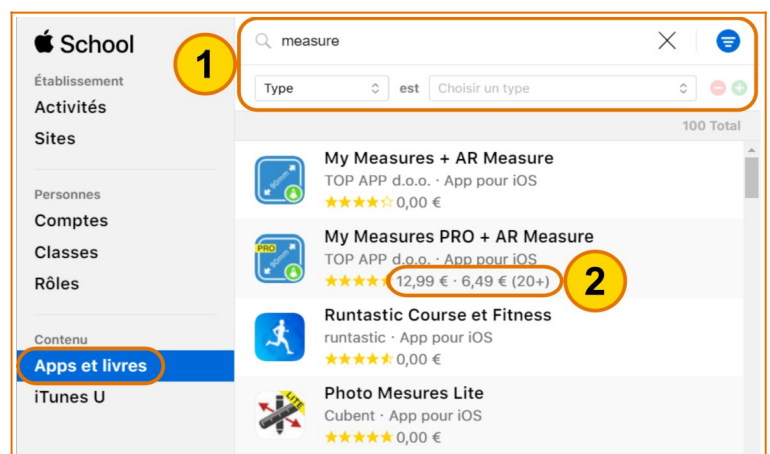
School

Établissement
Activités
Sites

Personnes
Comptes
Classes
Rôles

Contenu
Apps et livres
iTunes U

1

measure

Type
est
Choisir un type

100 Total

My Measures + AR Measure
TOP APP d.o.o. · App pour iOS
0,00 €

PRO
My Measures PRO + AR Measure
TOP APP d.o.o. · App pour iOS
12,99 € · 6,49 € (20+)

2

Runtastic Course et Fitness
runtastic · App pour iOS
0,00 €

LITE
Photo Mesures Lite
Cubent · App pour iOS
0,00 €